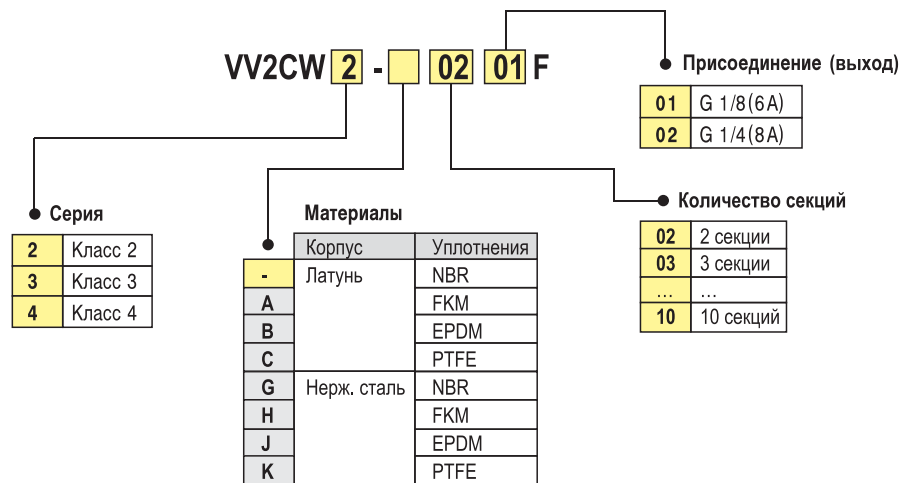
VV2CW 2 - 02 01 F

Присоединение (выход)

| 01 | G 1/8(6A) |
|---|---|
| 02 | G 1/4(8A) |

Количество секций

| 02 | 2 секции |
|---|---|
| 03 | 3 секции |
| ... | ... |
| 10 | 10 секций |

Серия

| 2 | Класс 2 |
|---|---|
| 3 | Класс 3 |
| 4 | Класс 4 |

Материалы

| | Корпус | Уплотнения |
|---|---|---|
| - | Латунь | NBR |
| A | | FKM |
| B | | EPDM |
| C | | PTFE |
| G | Нерж. сталь | NBR |
| H | | FKM |
| J | | EPDM |
| K | | PTFE |